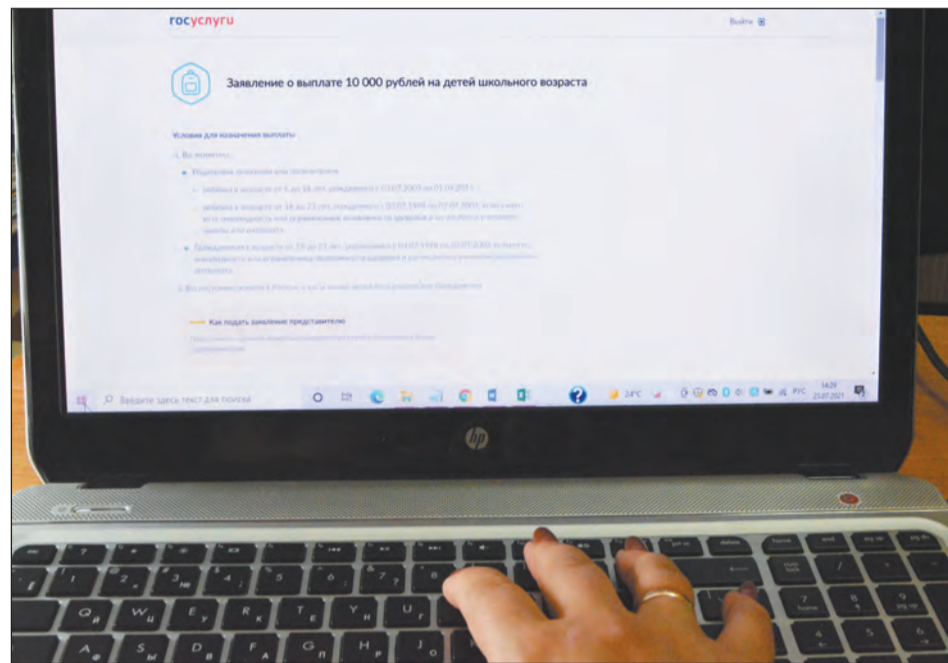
госуслуги

Выйти

Заявление о выплате 10 000 рублей на детей школьного возраста

Условия для назначения выплаты

1. Вы являетесь:

• Родителем, опекуном или попечителем

– ребёнка в возрасте от 6 до 18 лет, рождённого с 03.07.2003 по 01.09.2015

– ребёнка в возрасте от 18 до 23 лет, рождённого с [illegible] по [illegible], если у него есть инвалидность или ограниченные возможности здоровья и он продолжает учиться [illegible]

• Гражданином в возрасте от 18 до 23 лет, рождённым с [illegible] по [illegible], если есть инвалидность или ограниченные возможности здоровья и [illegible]

2. Вы и ребёнок живёте в России, у вас и ребёнка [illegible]

Как подать заявление представителю

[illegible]

Введите здесь текст для поиска

24°C

РУС

14:29
23.07.2021

hp